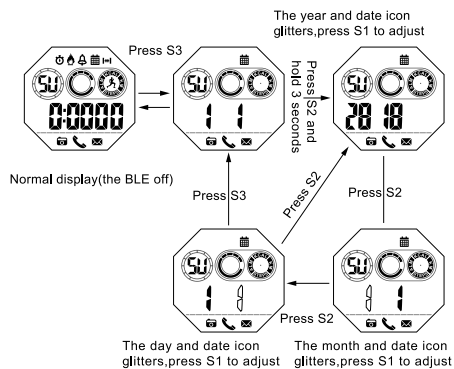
The year and date icon glitters,press S1 to adjust

Press S3

SU

0:0000

Normal display(the BLE off)

SU

1 1

Press S2 and hold 3 seconds

SU

28 18

Press S3

Press S2

Press S2

SU

1 8

Press S2

SU

8 1

The day and date icon glitters,press S1 to adjust

The month and date icon glitters,press S1 to adjust